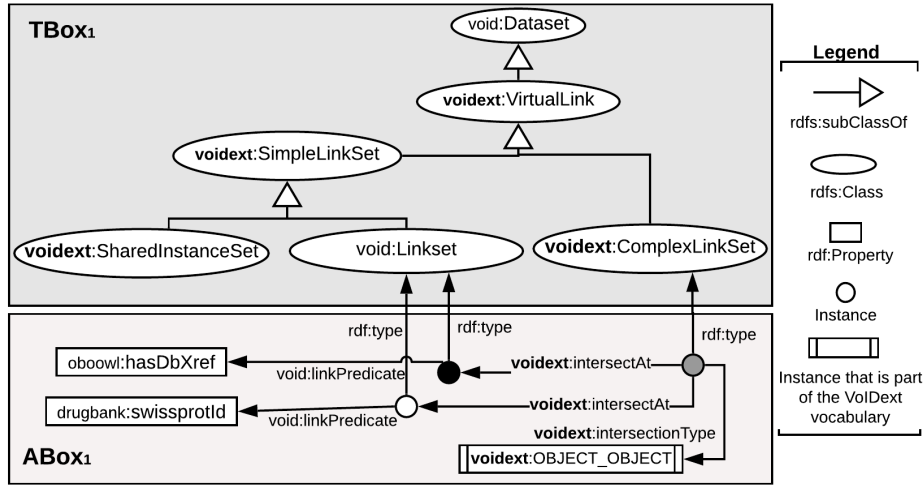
TBox1

void:Dataset

voidext:VirtualLink

voidext:SimpleLinkSet

voidext:SharedInstanceSet

void:Linkset

voidext:ComplexLinkSet

rdf:type

rdf:type

rdf:type

oboowl:hasDbXref

void:linkPredicate

voidext:intersectAt

drugbank:swissprotId

void:linkPredicate

voidext:intersectAt

voidext:intersectionType

ABox1

voidext:OBJECT_OBJECT

Legend

rdfs:subClassOf

rdfs:Class

rdf:Property

Instance

Instance that is part of the VoIDext vocabulary